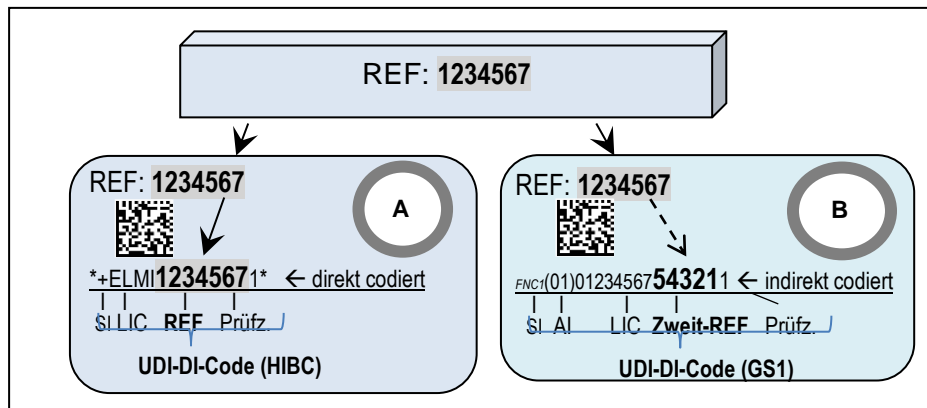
REF: 1234567

REF: 1234567

A

*+ELMI12345671* ← direkt codiert

SI LIC REF Prüfz.

UDI-DI-Code (HIBC)

REF: 1234567

B

FNC1(01)01234567543211 ← indirekt codiert

SI AI LIC Zweit-REF Prüfz.

UDI-DI-Code (GS1)